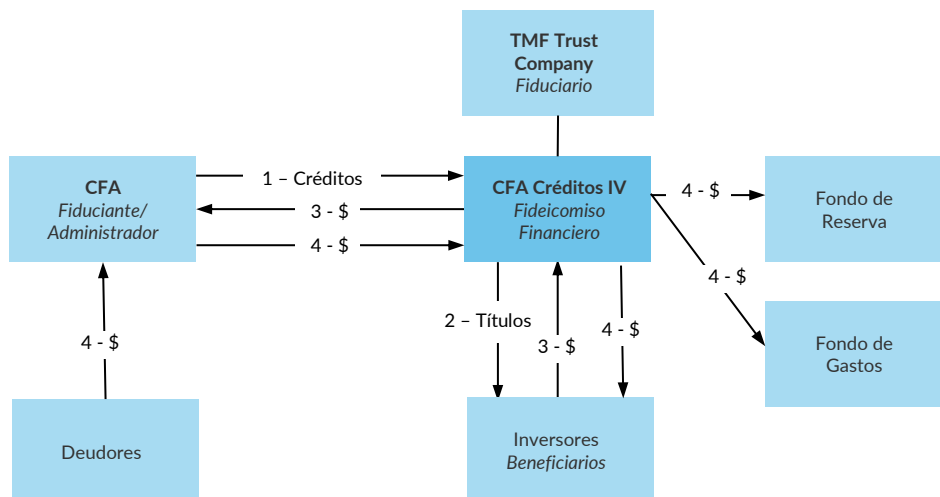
TMF Trust Company
Fiduciario

CFA
Fiduciante/ Administrador

1 – Créditos

3 - $

4 - $

CFA Créditos IV
Fideicomiso Financiero

4 - $

Fondo de Reserva

4 - $

Fondo de Gastos

4 - $

2 – Títulos

3 - $

4 - $

Deudores

Inversores
Beneficiarios